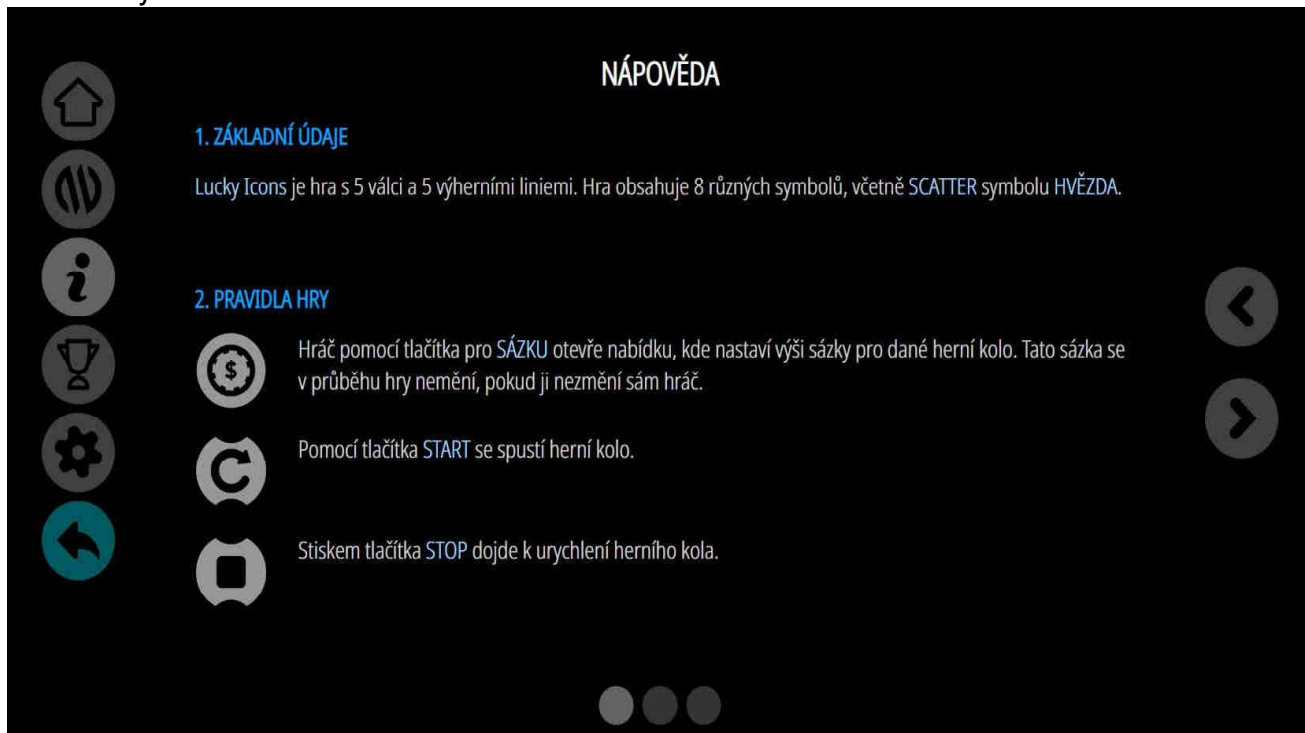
NÁPOVĚDA

1. ZÁKLADNÍ ÚDAJE

Lucky Icons je hra s 5 válci a 5 výherními liniemi. Hra obsahuje 8 různých symbolů, včetně SCATTER symbolu HVĚZDA.

2. PRAVIDLA HRY

Hráč pomocí tlačítka pro SÁZKU otevře nabídku, kde nastaví výši sázky pro dané herní kolo. Tato sázka se v průběhu hry nemění, pokud ji nezmění sám hráč.

Pomocí tlačítka START se spustí herní kolo.

Stiskem tlačítka STOP dojde k urychlení herního kola.